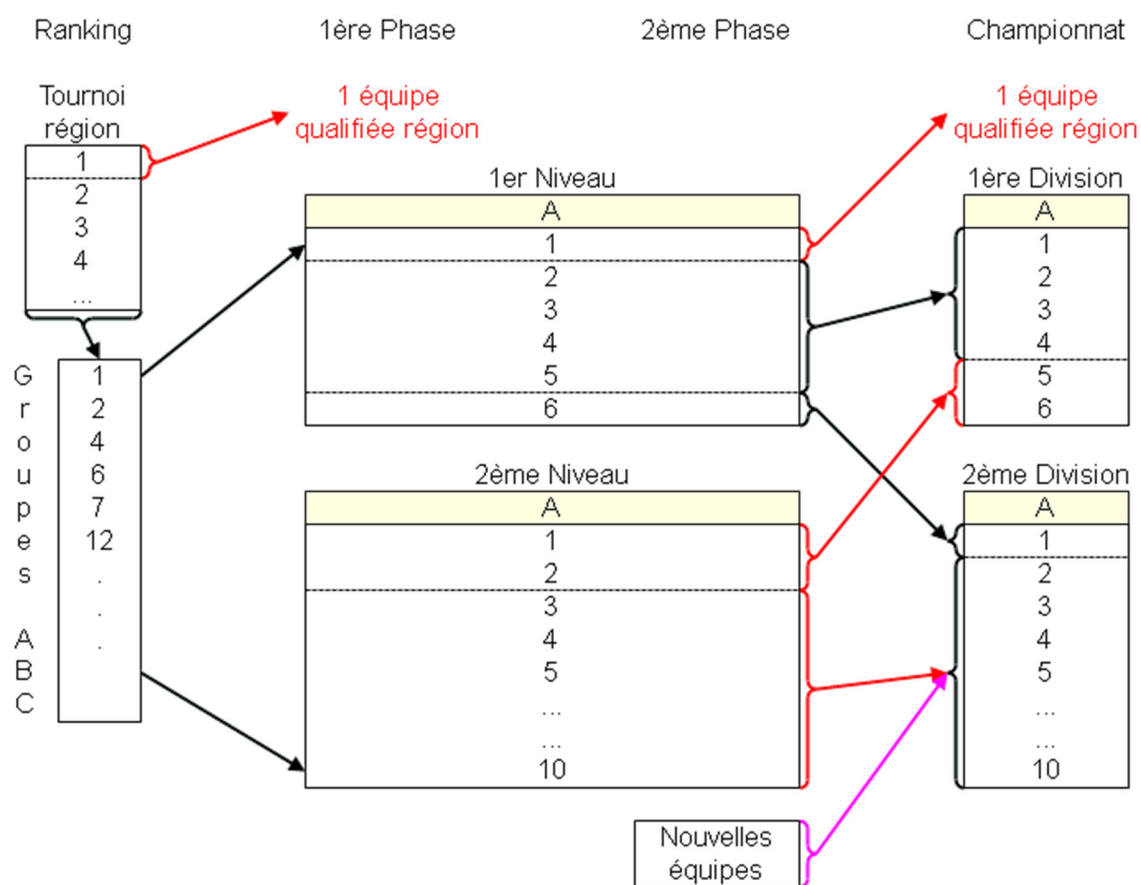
Ranking

1ère Phase

2ème Phase

Championnat

Tournoi région

| 1 |
|---|
| 2 |
| 3 |
| 4 |
| ... |

1 équipe qualifiée région

1 équipe qualifiée région

Groupes ABC

| 1 |
|---|
| 2 |
| 4 |
| 6 |
| 7 |
| 12 |
| . |
| . |
| . |

1er Niveau

| A |
|---|
| 1 |
| 2 |
| 3 |
| 4 |
| 5 |
| 6 |

1ère Division

| A |
|---|
| 1 |
| 2 |
| 3 |
| 4 |
| 5 |
| 6 |

2ème Niveau

| A |
|---|
| 1 |
| 2 |
| 3 |
| 4 |
| 5 |
| ... |
| ... |
| 10 |

2ème Division

| A |
|---|
| 1 |
| 2 |
| 3 |
| 4 |
| 5 |
| ... |
| ... |
| 10 |

Nouvelles équipes